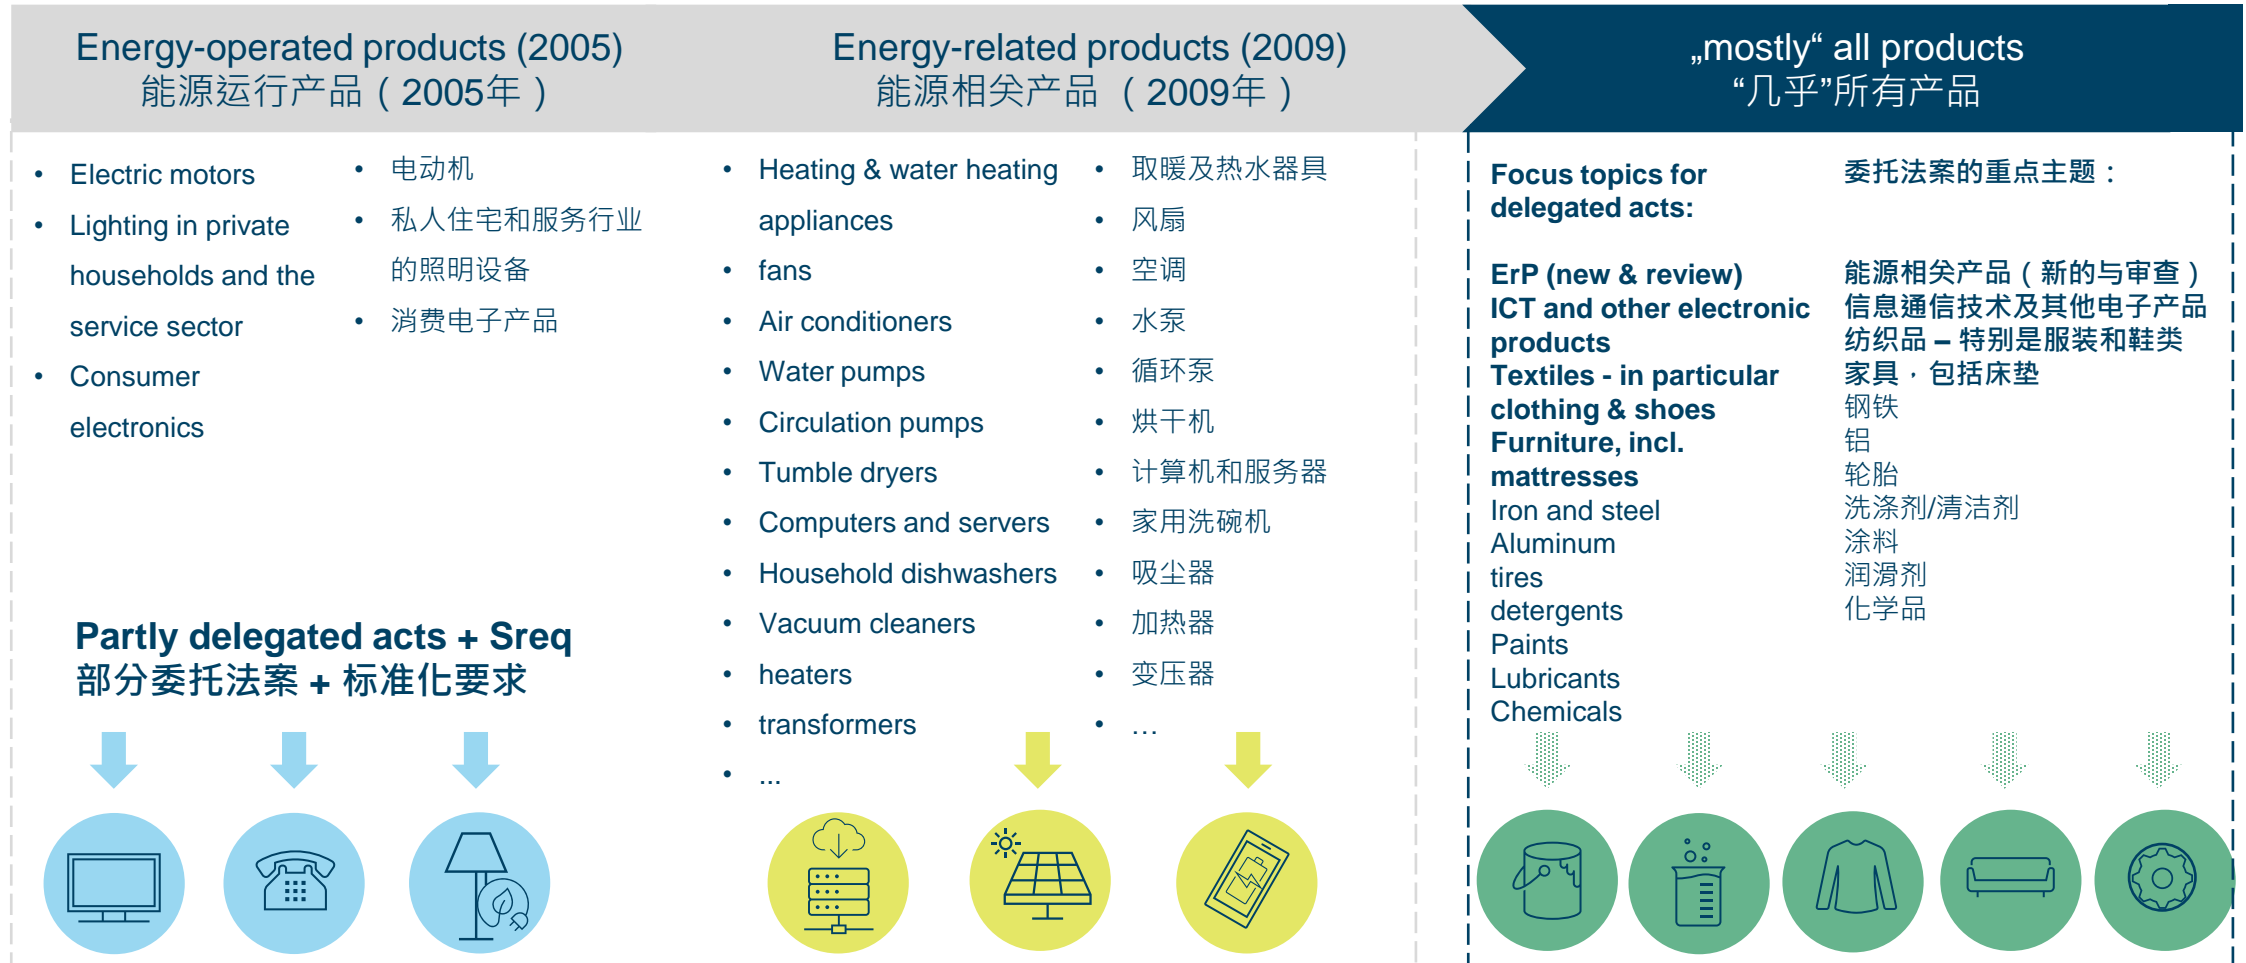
Energy-operated products (2005)
能源运行产品（2005年）

Energy-related products (2009)
能源相关产品 （2009年）

„mostly“ all products
“几乎”所有产品

- Electric motors
- Lighting in private households and the service sector
- Consumer electronics

- 电动机
- 私人住宅和服务行业的照明设备
- 消费电子产品

- Heating & water heating appliances
- fans
- Air conditioners
- Water pumps
- Circulation pumps
- Tumble dryers
- Computers and servers
- Household dishwashers
- Vacuum cleaners
- heaters
- transformers
- ...

- 取暖及热水器具
- 风扇
- 空调
- 水泵
- 循环泵
- 烘干机
- 计算机和服务器
- 家用洗碗机
- 吸尘器
- 加热器
- 变压器
- …

Focus topics for delegated acts:

ErP (new & review)
ICT and other electronic products
Textiles - in particular clothing & shoes
Furniture, incl. mattresses
Iron and steel
Aluminum
tires
detergents
Paints
Lubricants
Chemicals

委托法案的重点主题：

能源相关产品（新的与审查）
信息通信技术及其他电子产品
纺织品 – 特别是服装和鞋类
家具，包括床垫
钢铁
铝
轮胎
洗涤剂/清洁剂
涂料
润滑剂
化学品

Partly delegated acts + Sreq
部分委托法案 + 标准化要求